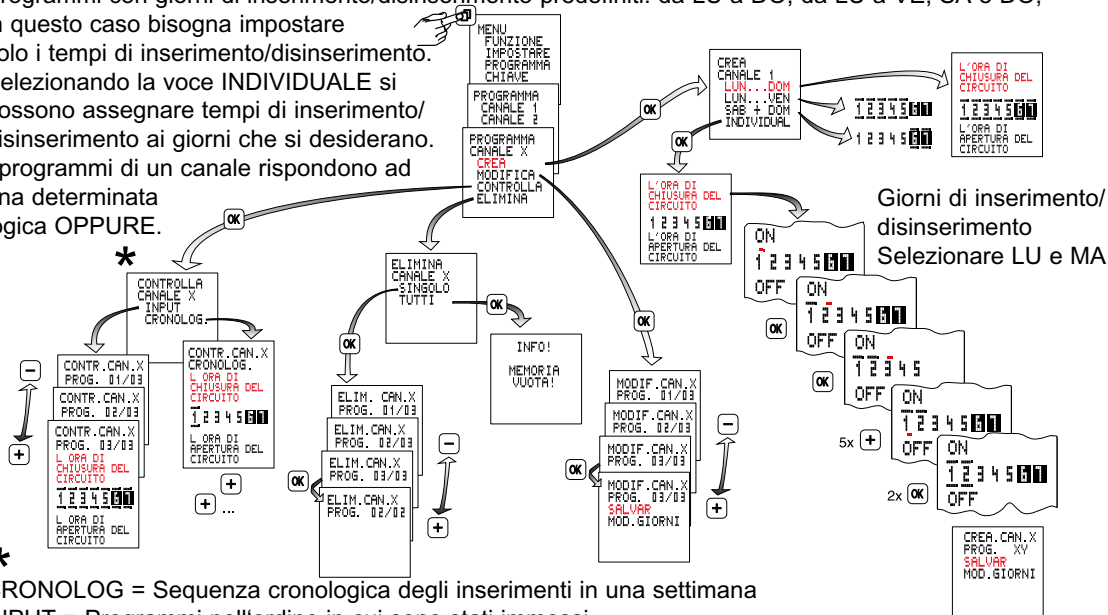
programmi con giorni di inserimento/disinserimento predefiniti: da LU a DO, da LU a VE, SA e DO,
In questo caso bisogna impostare solo i tempi di inserimento/disinserimento. Selezionando la voce INDIVIDUALE si possono assegnare tempi di inserimento/ disinserimento ai giorni che si desiderano. I programmi di un canale rispondono ad una determinata logica OPPURE.

MENU
FUNZIONE
IMPOSTARE
PROGRAMMA
CHIAVE

PROGRAMMA
CANALE 1
CANALE 2

PROGRAMMA
CANALE X
CREA
MODIFICA
CONTROLLA
ELIMINA

OK

CREA
CANALE 1
LUN...DOM
LUN...VEN
SAB + DOM
INDIVIDUAL

1 2 3 4 5 6 7

1 2 3 4 5 6 7

1 2 3 4 5 6 7

L'ORA DI CHIUSURA DEL CIRCUITO
1 2 3 4 5 6 7
L'ORA DI APERTURA DEL CIRCUITO

OK

L'ORA DI CHIUSURA DEL CIRCUITO
1 2 3 4 5 6 7
L'ORA DI APERTURA DEL CIRCUITO

Giorni di inserimento/ disinserimento
Selezionare LU e MA

ON
1 2 3 4 5 6 7
OFF

ON
1 2 3 4 5 6 7
OFF

OK

ON
1 2 3 4 5
OFF

OK

ON
1 2 3 4 5 6 7
OFF

5x +

ON
1 2 3 4 5 6 7
OFF

2x OK

CREA.CAN.X
PROG. XY
SALVAR
MOD.GIORNI

OK

*

CONTROLLA
CANALE X
INPUT
CRONOLOG.

−

CONTR.CAN.X
PROG. 01/03

CONTR.CAN.X
PROG. 02/03

CONTR.CAN.X
PROG. 03/03
L ORA DI CHIUSURA DEL CIRCUITO
1 2 3 4 5 6 7
L ORA DI APERTURA DEL CIRCUITO

+

CONTR.CAN.X
CRONOLOG.
L ORA DI CHIUSURA DEL CIRCUITO
1 2 3 4 5 6 7
L ORA DI APERTURA DEL CIRCUITO

+
+ ...

ELIMINA
CANALE X
SINGOLO
TUTTI

OK

INFO!
MEMORIA VUOTA!

OK

ELIM. CAN.X
PROG. 01/03

ELIM. CAN.X
PROG. 02/03

ELIM.CAN.X
PROG. 03/03

OK

ELIM.CAN.X
PROG. 02/02

−
+

OK

MODIF.CAN.X
PROG. 01/03

MODIF.CAN.X
PROG. 02/03

MODIF.CAN.X
PROG. 03/03

OK

MODIF.CAN.X
PROG. 03/03
SALVAR
MOD.GIORNI

−
+

*
CRONOLOG = Sequenza cronologica degli inserimenti in una settimana
INPUT = Programmi nell'ordine in cui sono stati immessi